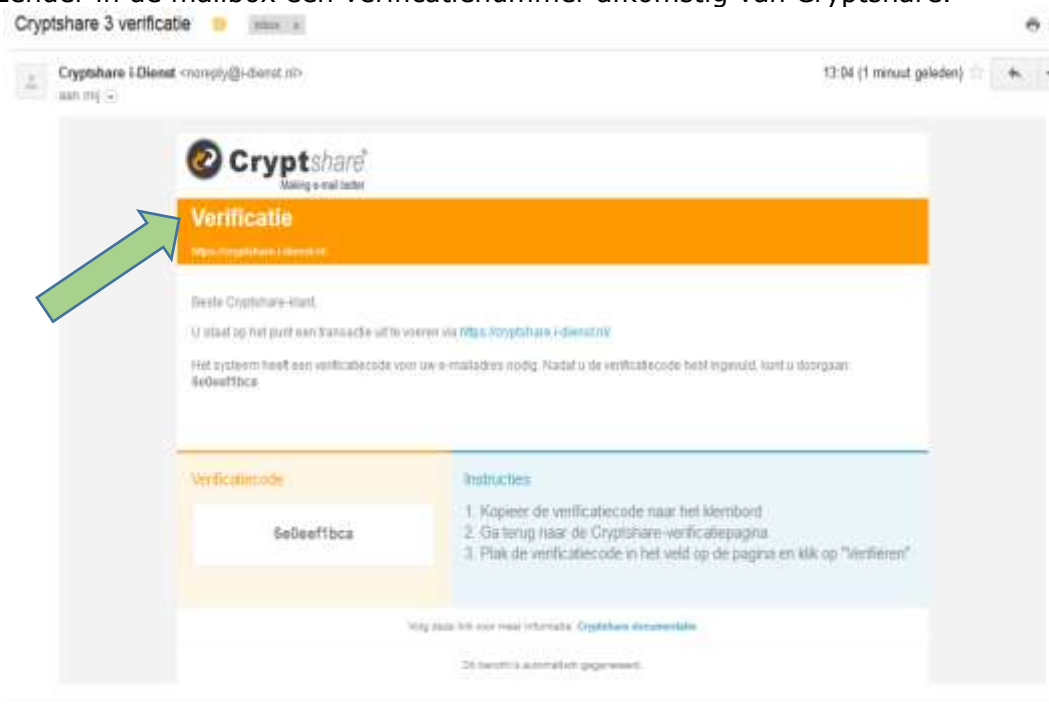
zender in de mailbox een verificatienummer afkomstig van Cryptshare.

Cryptshare 3 verificatie Inbox x

Cryptshare i-Dienst <noreply@i-dienst.nl>
aan mij

13:04 (1 minuut geleden)

Cryptshare
Making e-mail better

Verificatie
https://cryptshare.i-dienst.nl

Beste Cryptshare-klant,

U staat op het punt een transactie uit te voeren via https://cryptshare.i-dienst.nl/

Het systeem heeft een verificatiecode voor uw e-mailadres nodig. Nadat u de verificatiecode hebt ingevuld, kunt u doorgaan:
6e0eeffbca

Verificatiecode

6e0eeffbca

Instructies

1. Kopieer de verificatiecode naar het klembord
2. Ga terug naar de Cryptshare-verificatiepagina
3. Plak de verificatiecode in het veld op de pagina en klik op "Verifiëren"

Volg deze link voor meer informatie: Cryptshare documentatie

Dit bericht is automatisch gegenereerd.